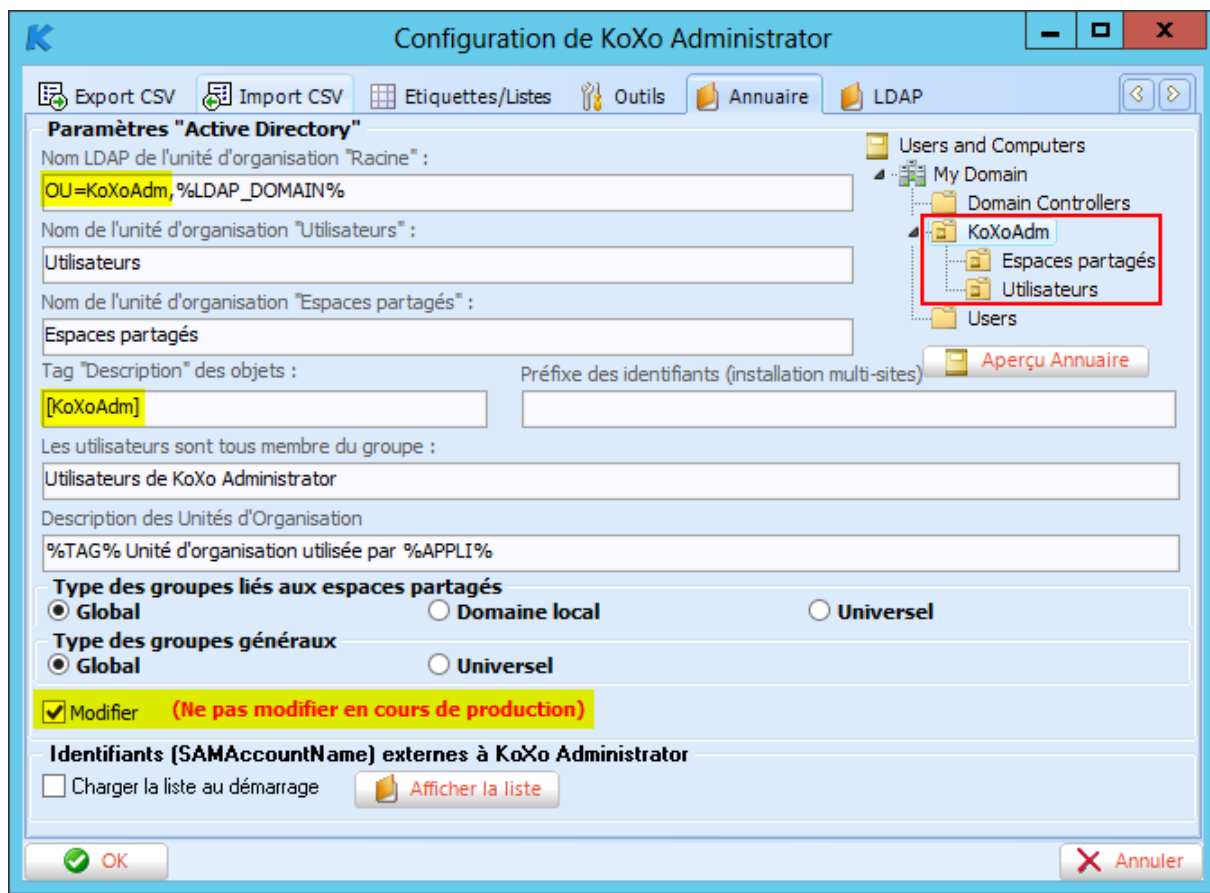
Configuration de KoXo Administrator

Export CSV
Import CSV
Etiquettes/Listes
Outils
Annuaire
LDAP

Paramètres "Active Directory"
Nom LDAP de l'unité d'organisation "Racine" :
OU=KoXoAdm,%LDAP_DOMAIN%
Nom de l'unité d'organisation "Utilisateurs" :
Utilisateurs
Nom de l'unité d'organisation "Espaces partagés" :
Espaces partagés
Tag "Description" des objets :
[KoXoAdm]
Préfixe des identifiants (installation multi-sites)
Les utilisateurs sont tous membre du groupe :
Utilisateurs de KoXo Administrator
Description des Unités d'Organisation
%TAG% Unité d'organisation utilisée par %APPLI%

Users and Computers
My Domain
Domain Controllers
KoXoAdm
Espaces partagés
Utilisateurs
Users
Aperçu Annuaire

Type des groupes liés aux espaces partagés
Global
Domaine local
Universel
Type des groupes généraux
Global
Universel

Modifier (Ne pas modifier en cours de production)

Identifiants (SAMAccountName) externes à KoXo Administrator
Charger la liste au démarrage
Afficher la liste

OK
Annuler